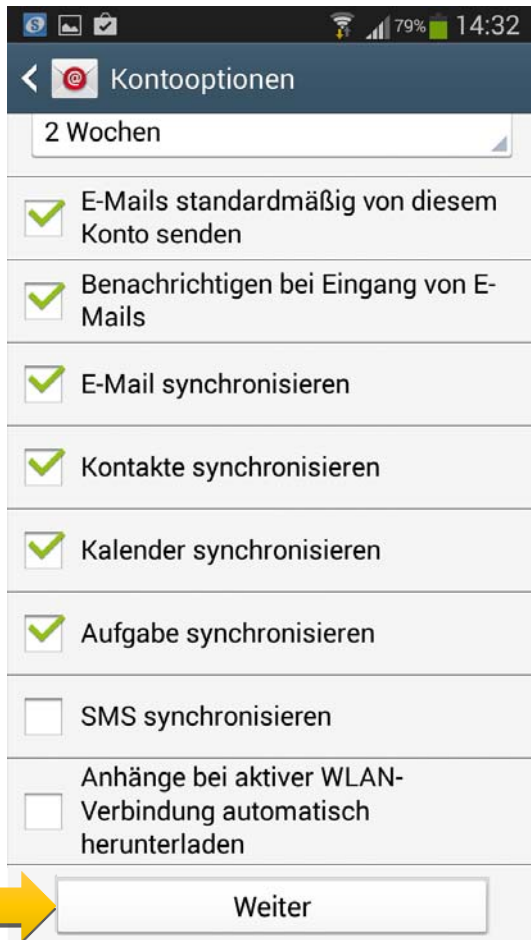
79% 14:32

Kontooptionen

2 Wochen

E-Mails standardmäßig von diesem Konto senden

Benachrichtigen bei Eingang von E-Mails

E-Mail synchronisieren

Kontakte synchronisieren

Kalender synchronisieren

Aufgabe synchronisieren

SMS synchronisieren

Anhänge bei aktiver WLAN-Verbindung automatisch herunterladen

Weiter